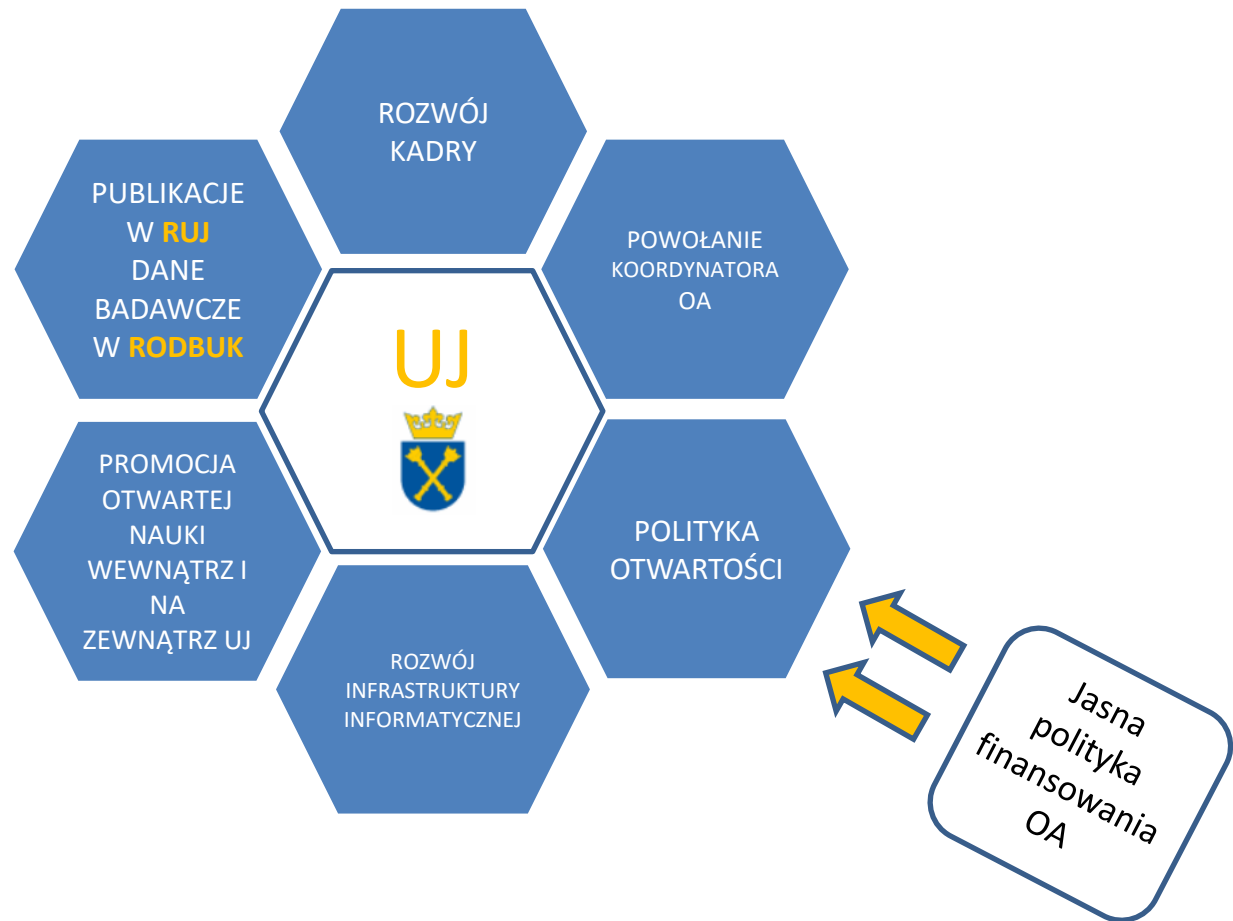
ROZWÓJ KADRY

PUBLIKACJE W RUJ DANE BADAWCZE W RODBUK

POWOŁANIE KOORDYNATORA OA

UJ

PROMOCJA OTWARTEJ NAUKI WEWNĄTRZ I NA ZEWNĄTRZ UJ

POLITYKA OTWARTOŚCI

ROZWÓJ INFRASTRUKTURY INFORMATYCZNEJ

Jasna polityka finansowania OA